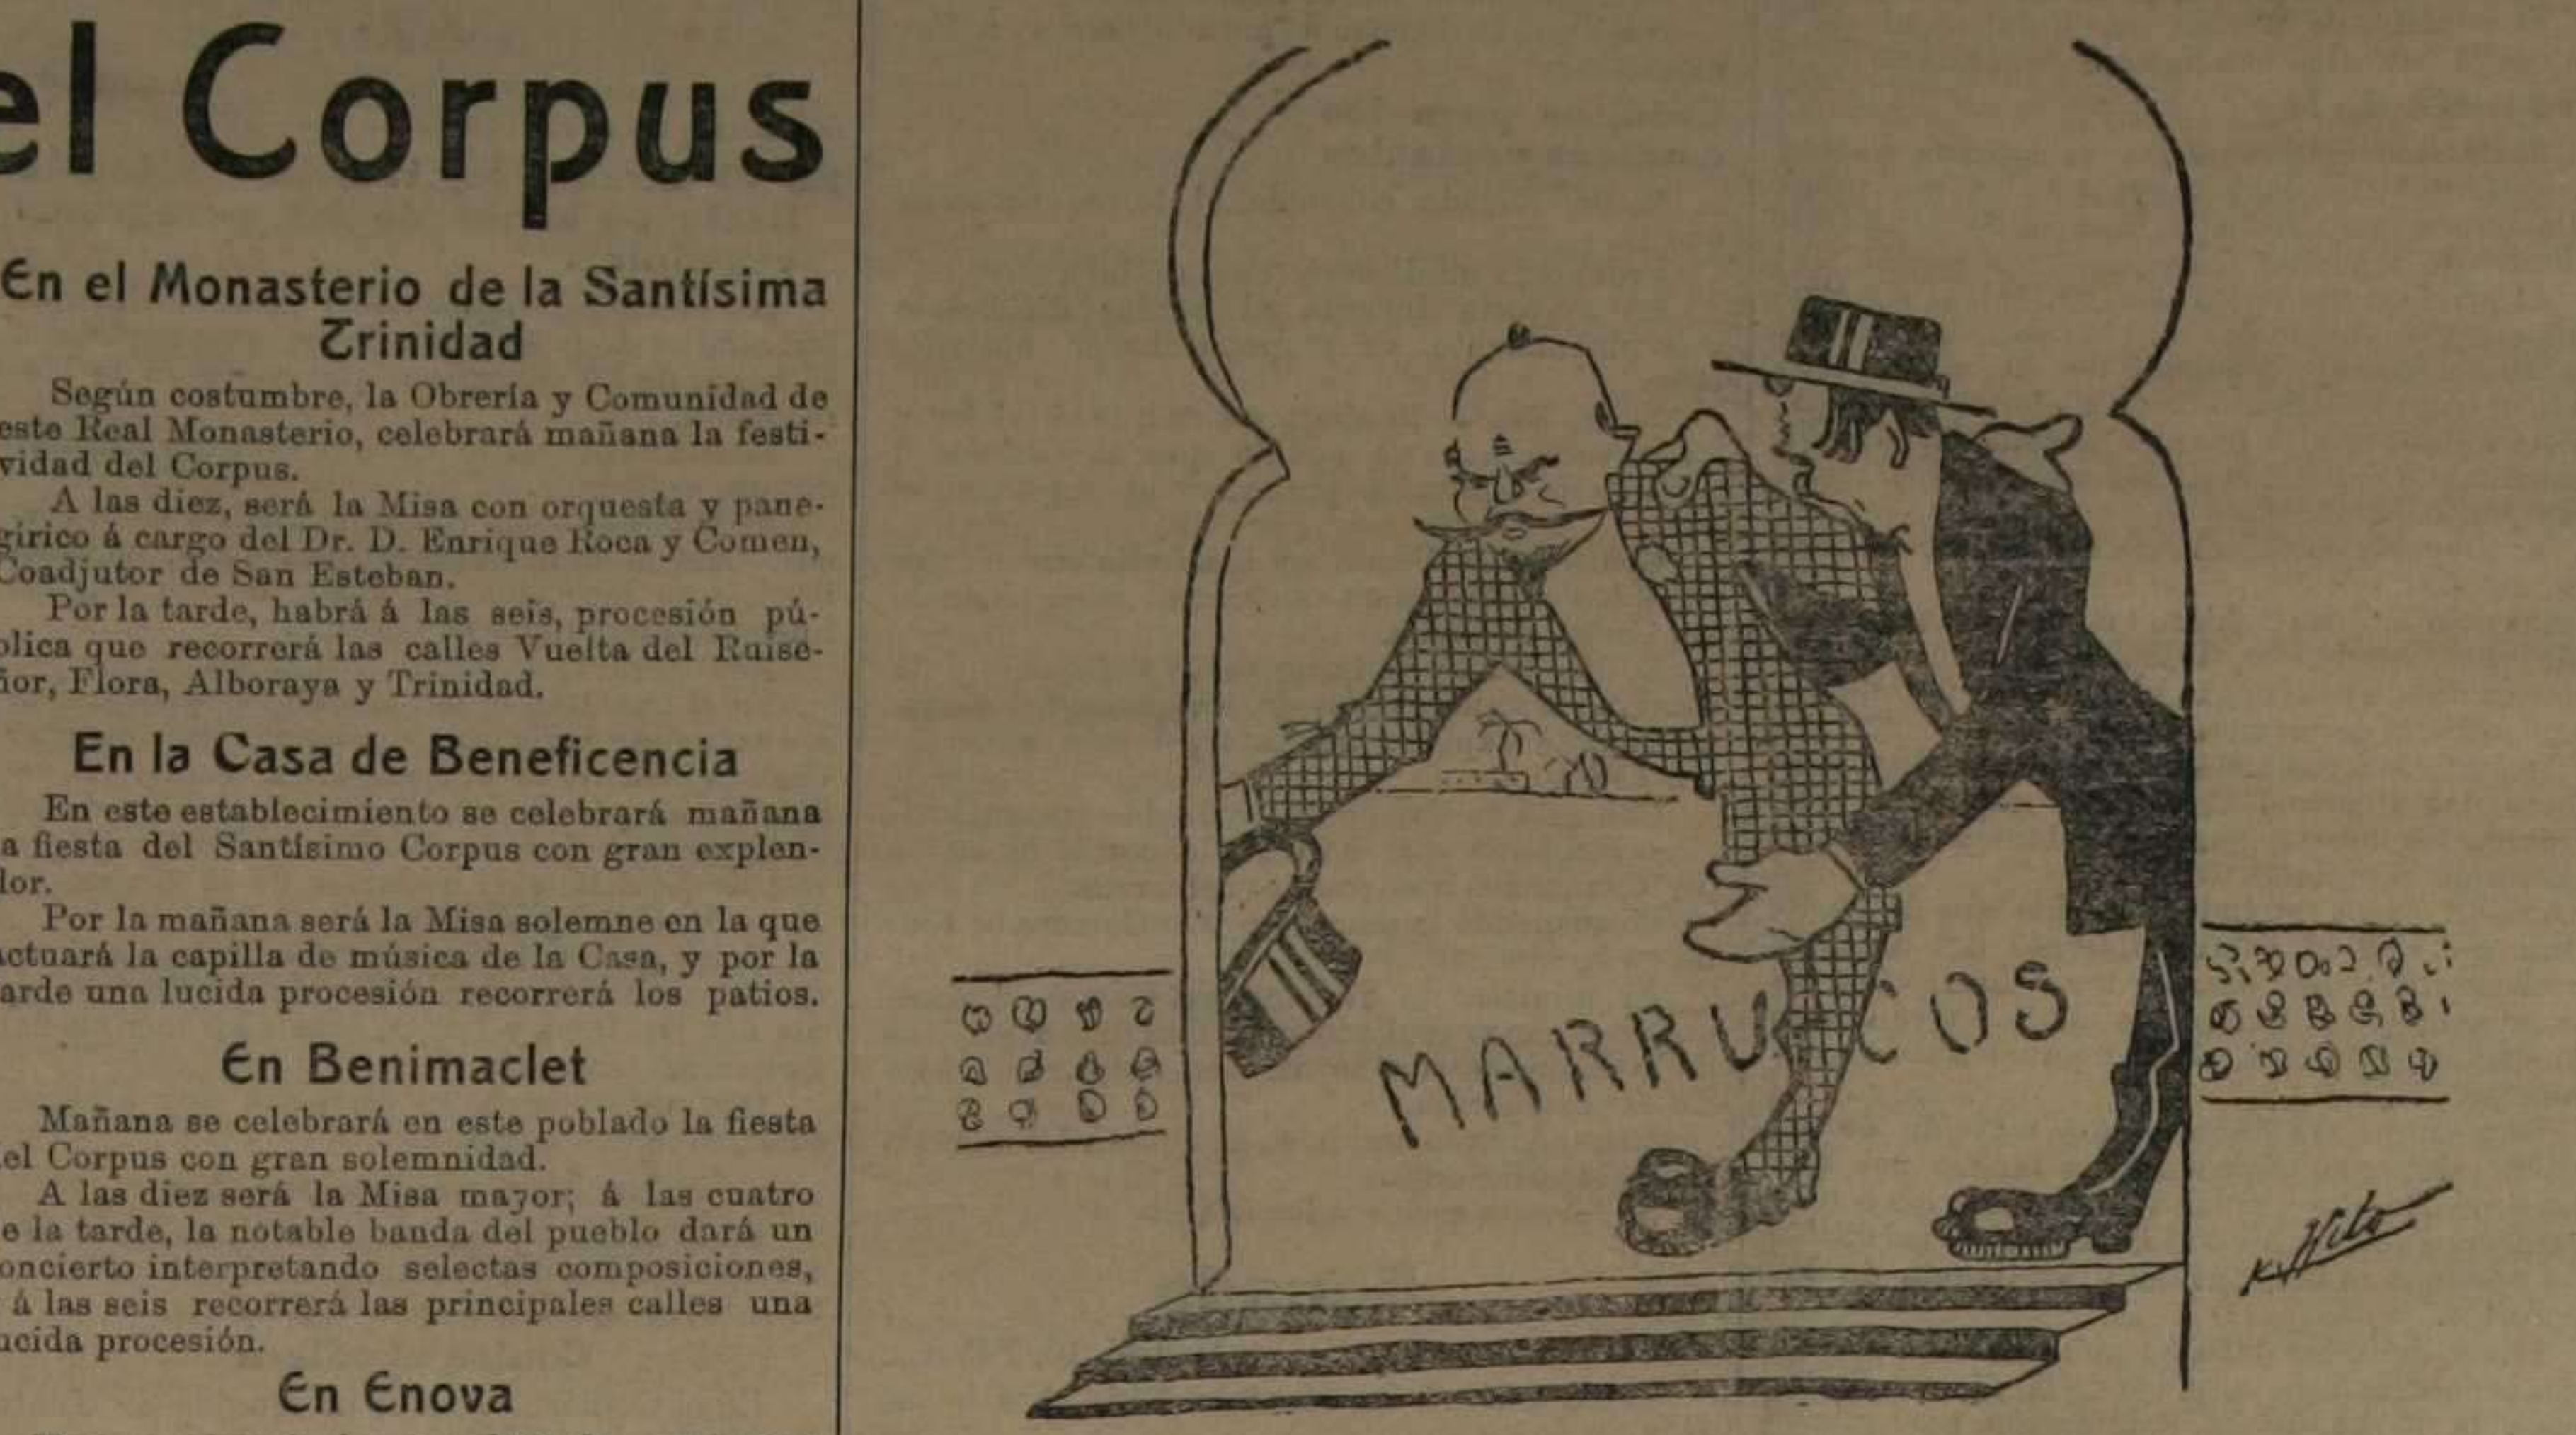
el Corpus

En el Monasterio de la Santísima Trinidad

Según costumbre, la Obrería y Comunidad de este Real Monasterio, celebrará mañana la festividad del Corpus.

A las diez, será la Misa con orquesta y panegírico á cargo del Dr. D. Enrique Roca y Comen, Coadjutor de San Esteban.

Por la tarde, habrá á las seis, procesión pública que recorrerá las calles Vuelta del Ruiseñor, Flora, Alboraya y Trinidad.

En la Casa de Beneficencia

En este establecimiento se celebrará mañana la fiesta del Santísimo Corpus con gran explendor.

Por la mañana será la Misa solemne en la que actuará la capilla de música de la Casa, y por la tarde una lucida procesión recorrerá los patios.

En Benimaclet

Mañana se celebrará en este poblado la fiesta del Corpus con gran solemnidad.

A las diez será la Misa mayor; á las cuatro de la tarde, la notable banda del pueblo dará un concierto interpretando selectas composiciones, y á las seis recorrerá las principales calles una lucida procesión.

En Enova

MARRUECOS

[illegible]